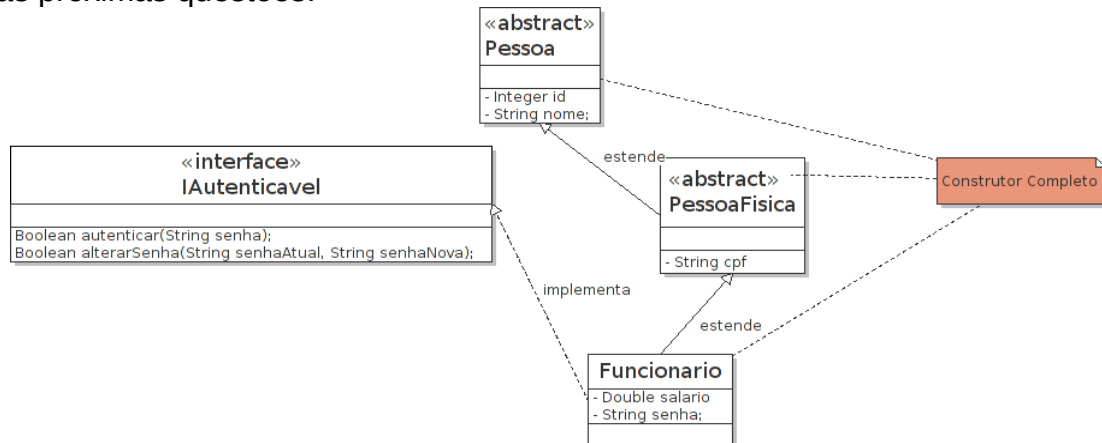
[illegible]as próximas questões:

«abstract»
Pessoa

- Integer id
- String nome;

«interface»
IAutenticavel

Boolean autenticar(String senha);
Boolean alterarSenha(String senhaAtual, String senhaNova);

estende

«abstract»
PessoaFisica

- String cpf

Construtor Completo

implementa

estende

Funcionario
- Double salario
- String senha;